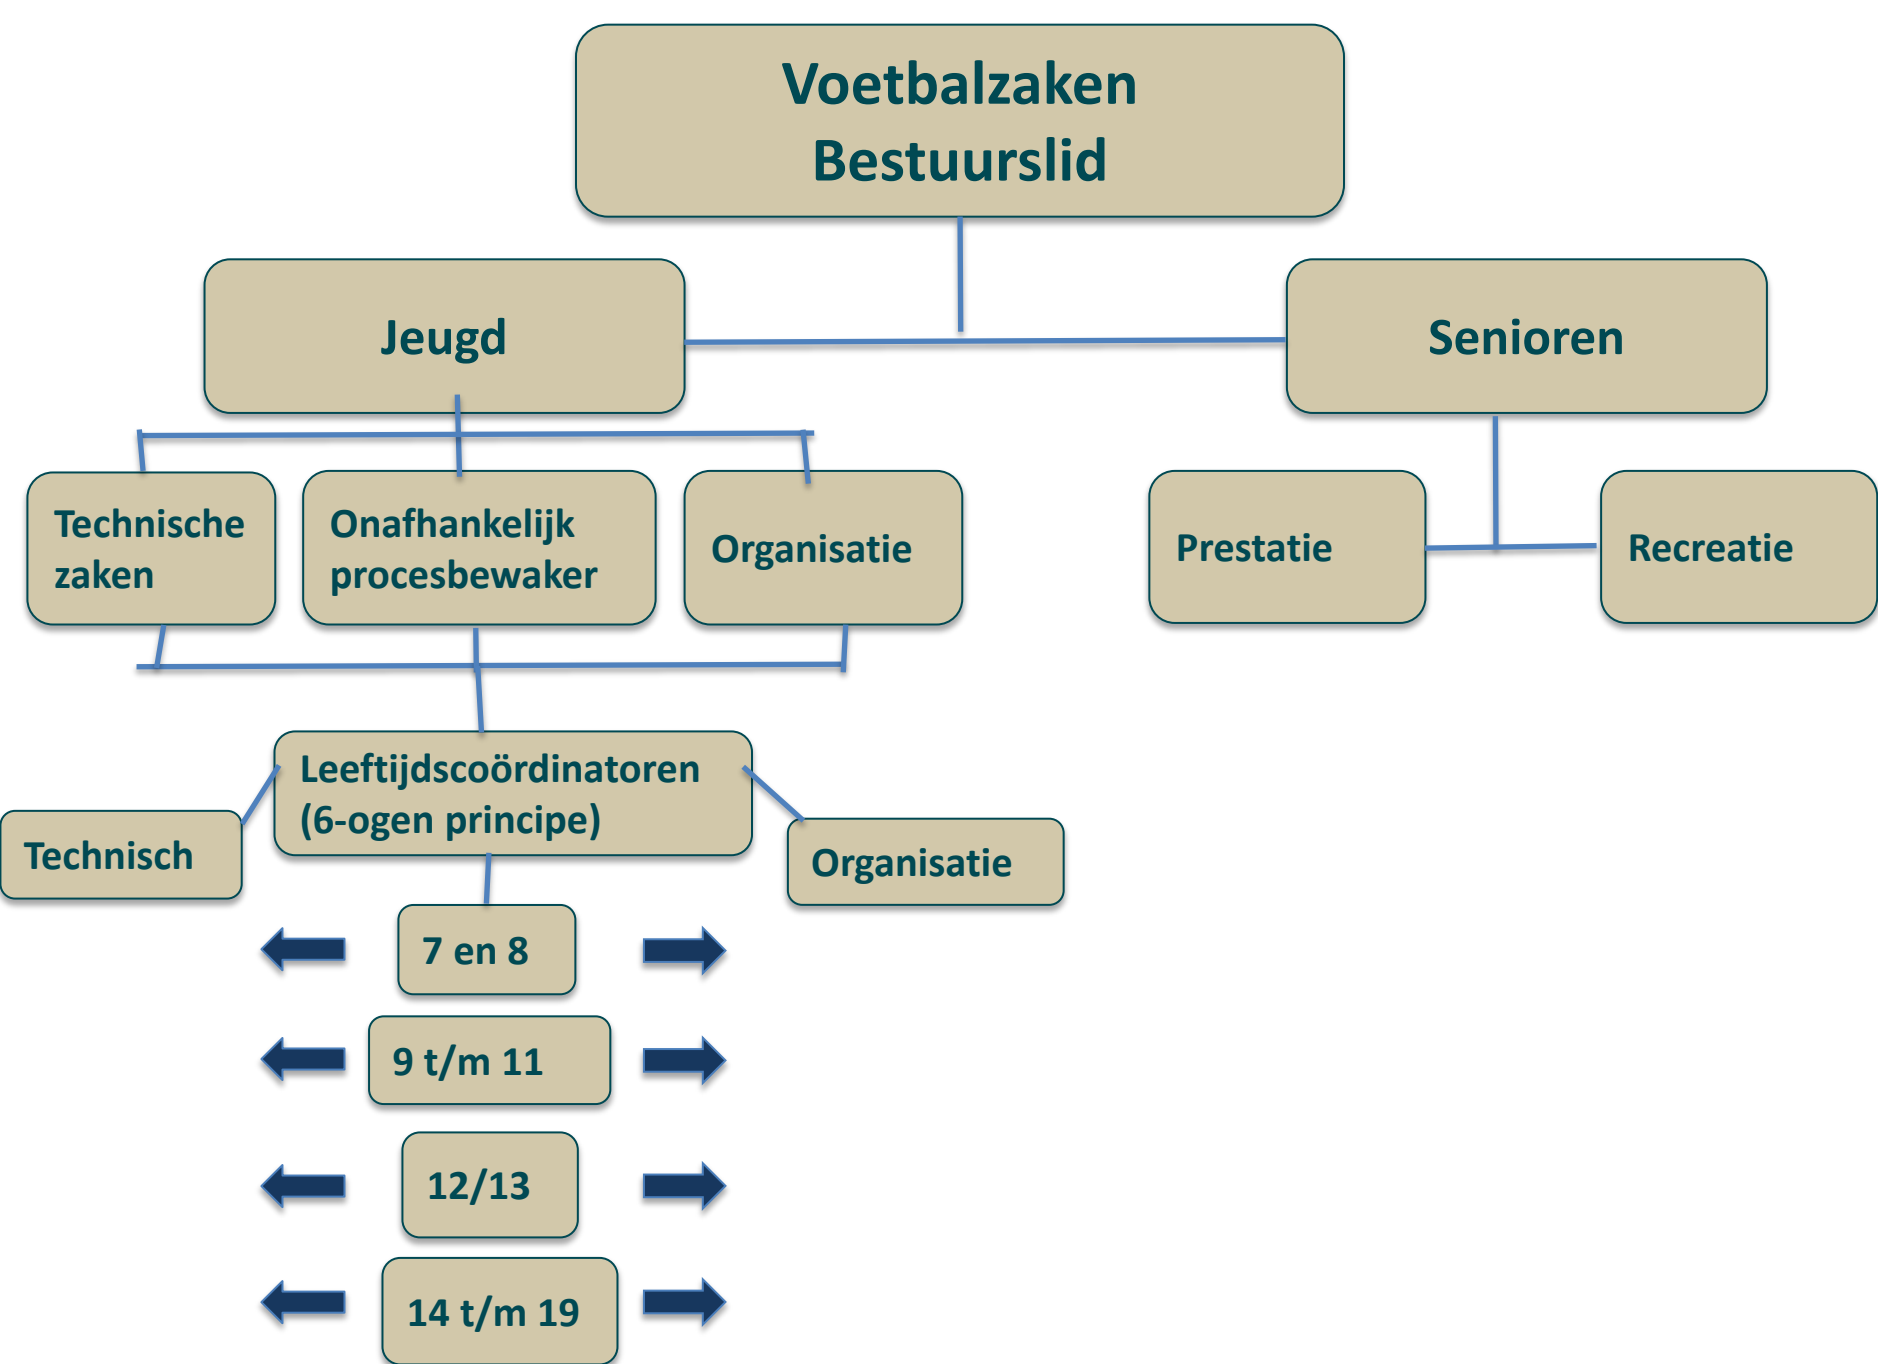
Voetbalzaken
Bestuurslid

Jeugd

Senioren

Technische zaken

Onafhankelijk procesbewaker

Organisatie

Prestatie

Recreatie

Leeftijdscoördinatoren (6-ogen principe)

Technisch

Organisatie

7 en 8

9 t/m 11

12/13

14 t/m 19